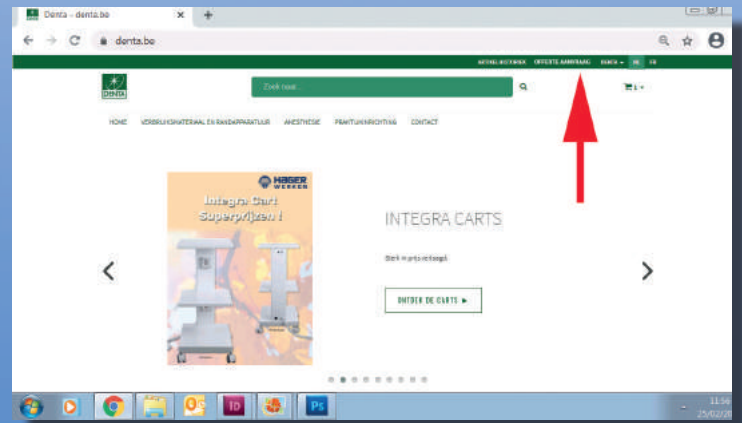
Denta - denta.be
denta.be
AFSPRAAK MAKEN OFFERTE AANVRAAG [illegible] NL FR
DENTA
Zoek naar...
HOME VERBRUIKSMATERIAAL EN RANDAPPARATUUR ANESTHESIE PRAKTIJKINRICHTING CONTACT
HAGER WERKEN
Integra Cart Superprijzen !
INTEGRA CARTS
Sterk in prijs en kwaliteit
ONTDEK DE CARTS ▸
‹
›
ID
Ps
11:56
25/02/20